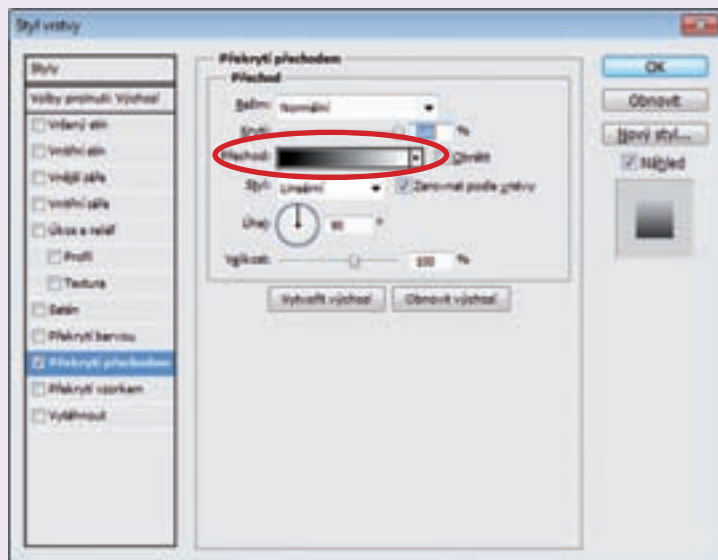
Styl vrstvy

Styly

Volby prolnutí: Výchozí

Vržený stín

Vnitřní stín

Vnější záře

Vnitřní záře

Úkos a reliéf

Profil

Textura

Satén

Překrytí barvou

Překrytí přechodem

Překrytí vzorkem

Vytáhnout

Překrytí přechodem

Přechod

Režim: Normální

Krytí: 100 %

Přechod: Obrátit

Styl: Lineární

Zarovnat podle vrstvy

Úhel: 90 °

Velikost: 100 %

Vytvořit výchozí

Obnovit výchozí

OK

Obnovit

Nový styl...

Náhled